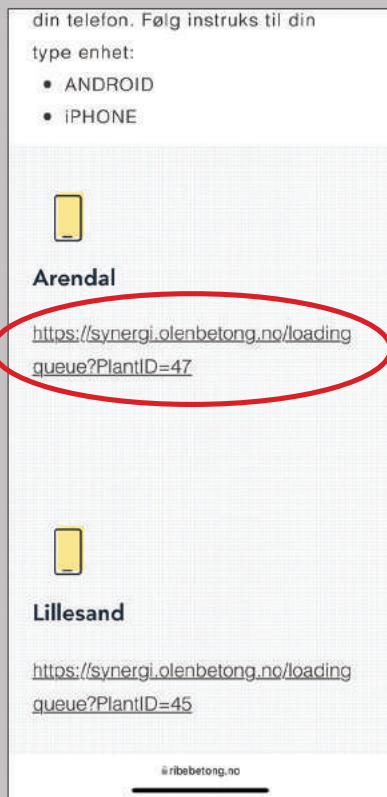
din telefon. Følg instruks til din type enhet:

- ANDROID
- iPHONE

Arendal

https://synergi.olenbetong.no/loadingqueue?PlantID=47

Lillesand

https://synergi.olenbetong.no/loadingqueue?PlantID=45

ribebetong.no